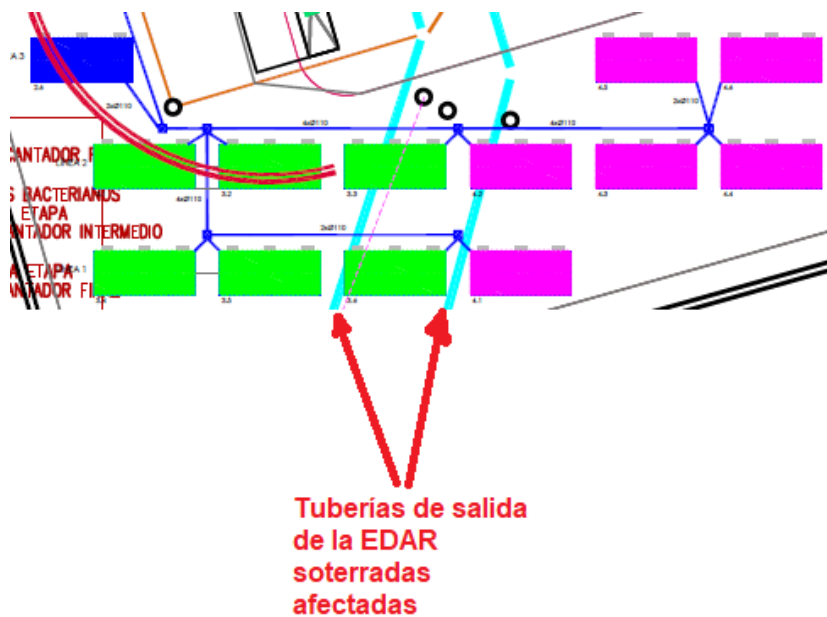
A 3
3.6
2xØ110
4xØ110
4xØ110
2xØ110
4.5
4.4
CANTADOR F
S BACTERIANOS
ETAPA
CANTADOR INTERMEDIO
3.2
3.3
4.2
4.3
4.4
4xØ110
2xØ110
A ETAPA
CANTADOR FI
3.5
3.4
4.1

Tuberías de salida de la EDAR soterradas afectadas